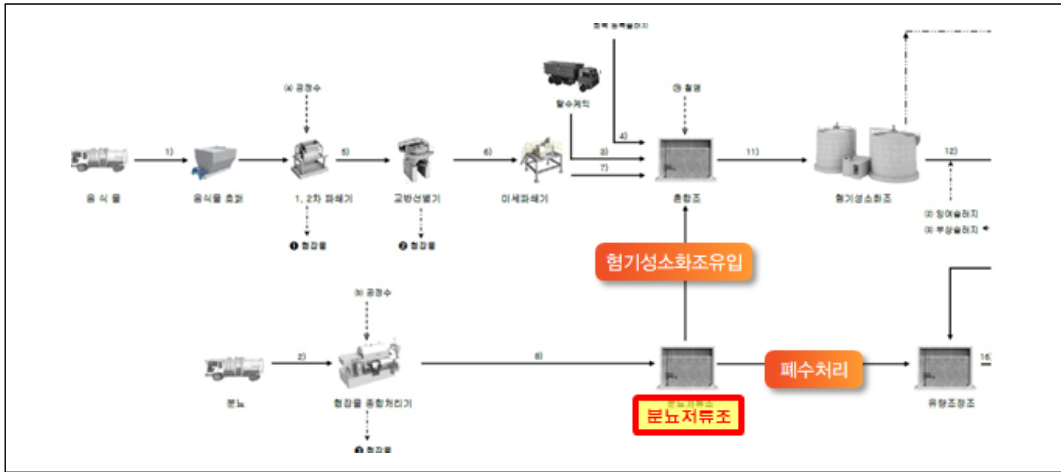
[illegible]

④ 공정수

탈수케익

⑤ 혈분

1)

5)

6)

4)

8)

7)

11)

12)

음 식 물

음식물 호퍼

1, 2차 파쇄기

고밀선별기

미세파쇄기

혼합조

혐기성소화조

① 협잡물

② 협잡물

⑦ 잉여슬러지

⑧ 부상슬러지

혐기성소화조유입

④ 공정수

2)

9)

분뇨

협잡물 종합처리기

❸ 협잡물

분뇨저류조

폐수처리

유량조정조

16